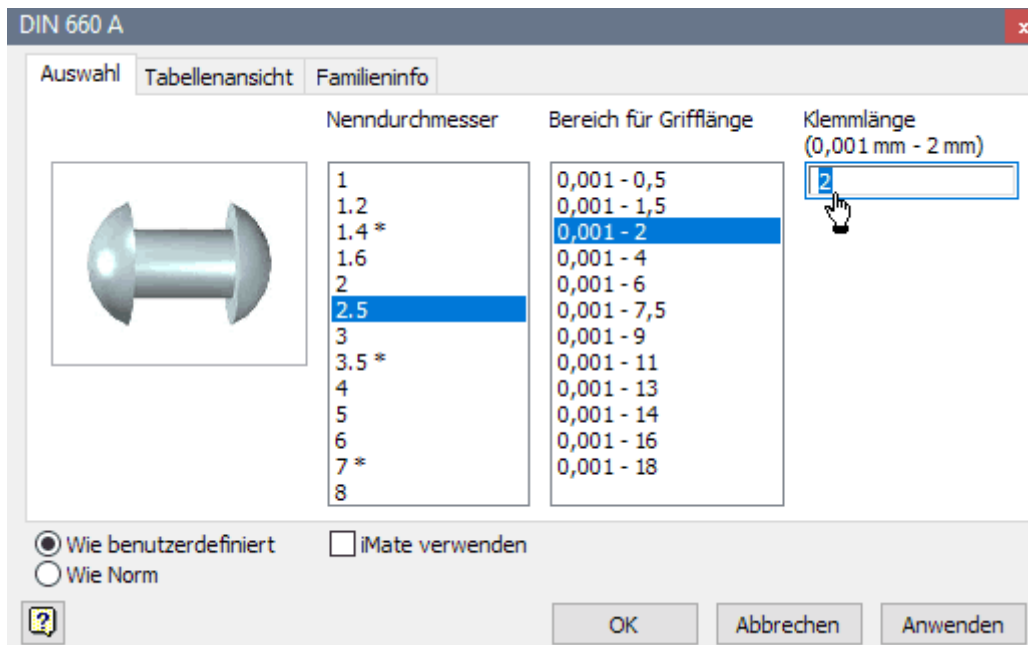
DIN 660 A

Auswahl Tabellenansicht Familieninfo

Nenndurchmesser
1
1.2
1.4 *
1.6
2
2.5
3
3.5 *
4
5
6
7 *
8

Bereich für Grifflänge
0,001 - 0,5
0,001 - 1,5
0,001 - 2
0,001 - 4
0,001 - 6
0,001 - 7,5
0,001 - 9
0,001 - 11
0,001 - 13
0,001 - 14
0,001 - 16
0,001 - 18

Klemmlänge
(0,001 mm - 2 mm)
2

Wie benutzerdefiniert
Wie Norm

iMate verwenden

OK Abbrechen Anwenden